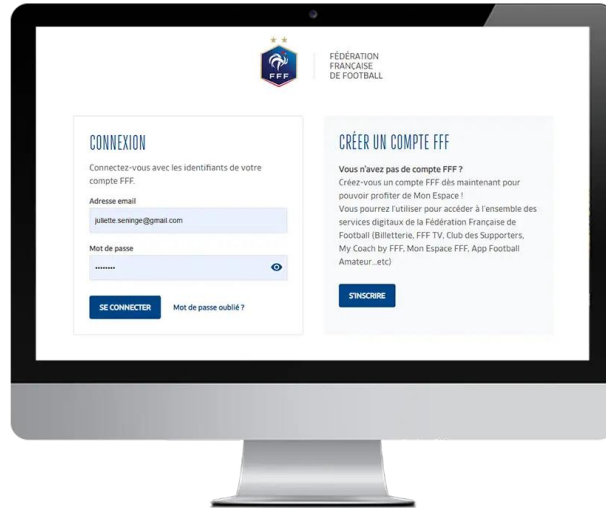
FFF

FÉDÉRATION FRANÇAISE DE FOOTBALL

CONNEXION

Connectez-vous avec les identifiants de votre compte FFF.

Adresse email

juliette.seninge@gmail.com

Mot de passe

••••••••

SE CONNECTER

Mot de passe oublié ?

CRÉER UN COMPTE FFF

Vous n'avez pas de compte FFF ?

Créez-vous un compte FFF dès maintenant pour pouvoir profiter de Mon Espace !

Vous pourrez l'utiliser pour accéder à l'ensemble des services digitaux de la Fédération Française de Football (Billetterie, FFF TV, Club des Supporters, My Coach by FFF, Mon Espace FFF, App Football Amateur..etc)

S'INSCRIRE